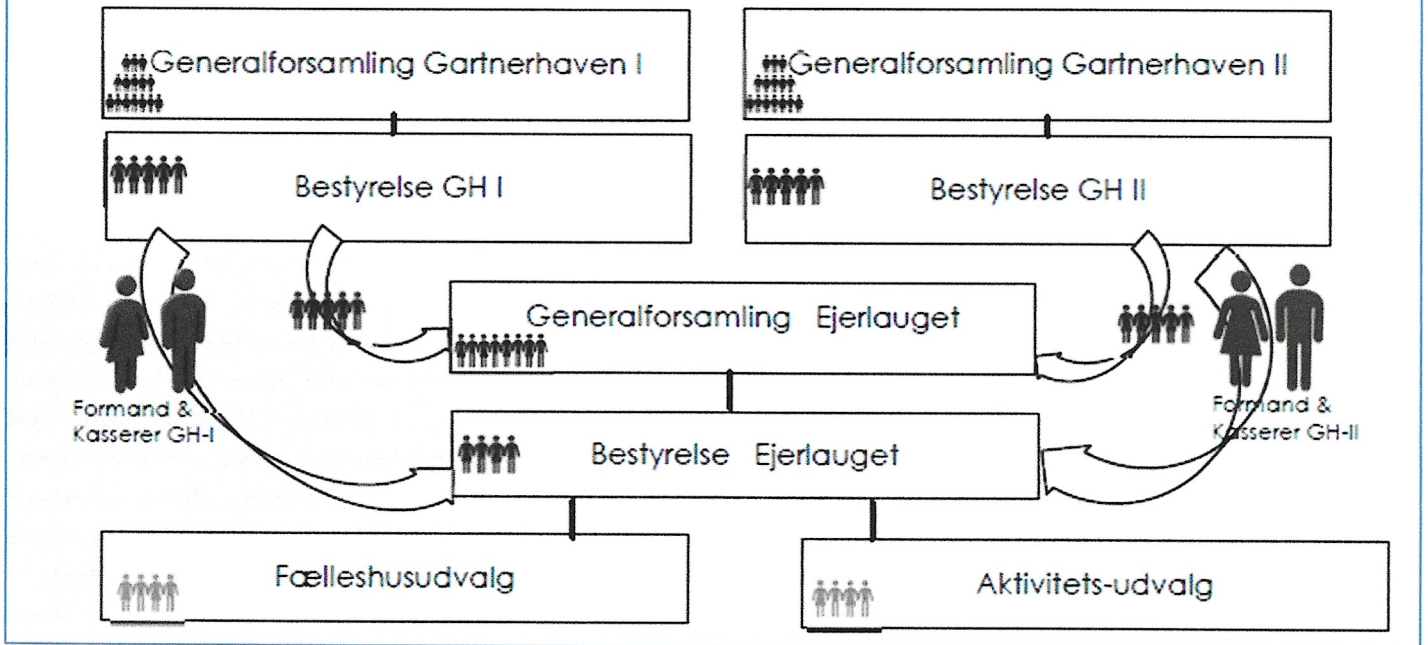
Generalforsamling Gartnerhaven I

Generalforsamling Gartnerhaven II

Bestyrelse GH I

Bestyrelse GH II

Generalforsamling Ejerlauget

Formand & Kasserer GH-I

Formand & Kasserer GH-II

Bestyrelse Ejerlauget

Fælleshusudvalg

Aktivitets-udvalg